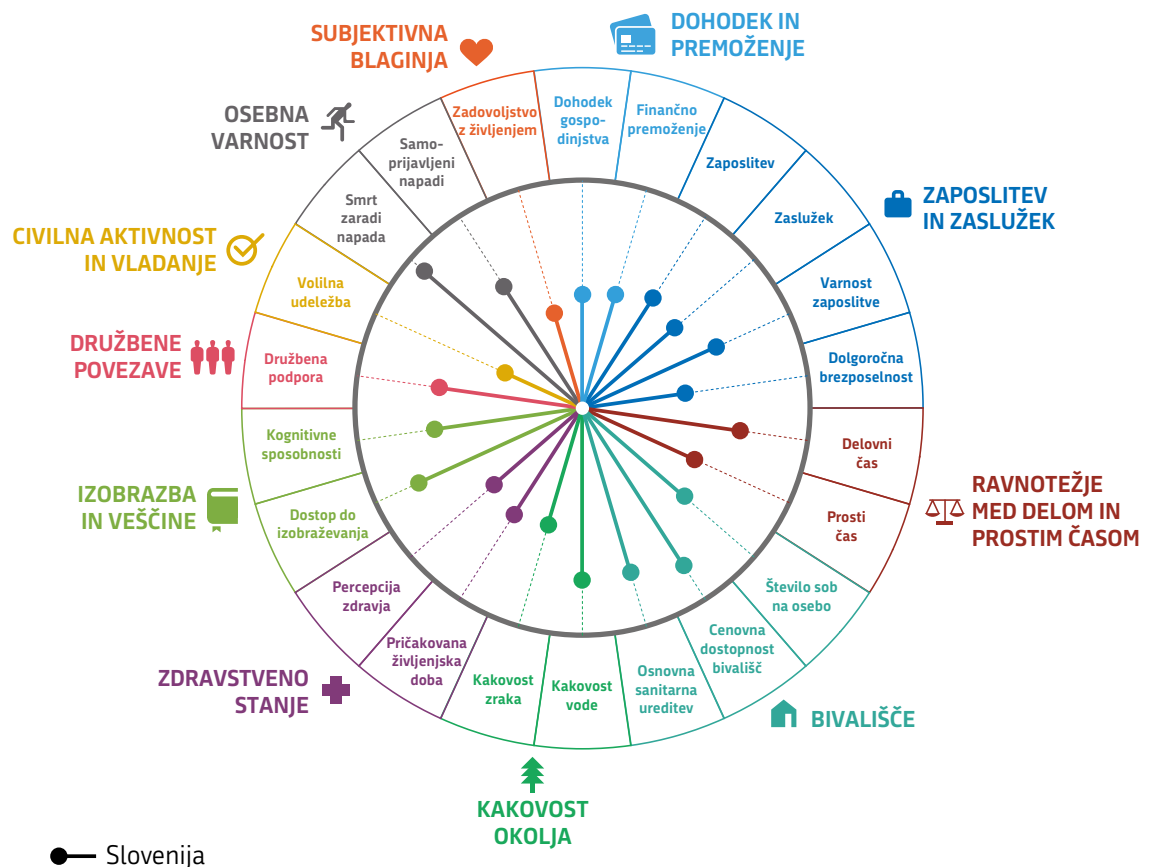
SUBJEKTIVNA BLAGINJA

DOHODEK IN PREMOŽENJE

OSEBNA VARNOST

ZAPOSLITEV IN ZASLUŽEK

CIVILNA AKTIVNOST IN VLADANJE

DRUŽBENE POVEZAVE

IZOBRAZBA IN VEŠČINE

RAVNOTEŽJE MED DELOM IN PROSTIM ČASOM

ZDRAVSTVENO STANJE

BIVALIŠČE

KAKOVOST OKOLJA

Zadovoljstvo z življenjem

Dohodek gospodinjstva

Finančno premoženje

Zaposlitev

Zaslužek

Varnost zaposlitve

Dolgoročna brezposelnost

Delovni čas

Prosti čas

Število sob na osebo

Cenovna dostopnost bivališč

Osnovna sanitarna ureditev

Kakovost vode

Kakovost zraka

Pričakovana življenjska doba

Percepcija zdravja

Dostop do izobraževanja

Kognitivne sposobnosti

Družbena podpora

Volilna udeležba

Smrt zaradi napada

Samoprijavljeni napadi

Slovenija